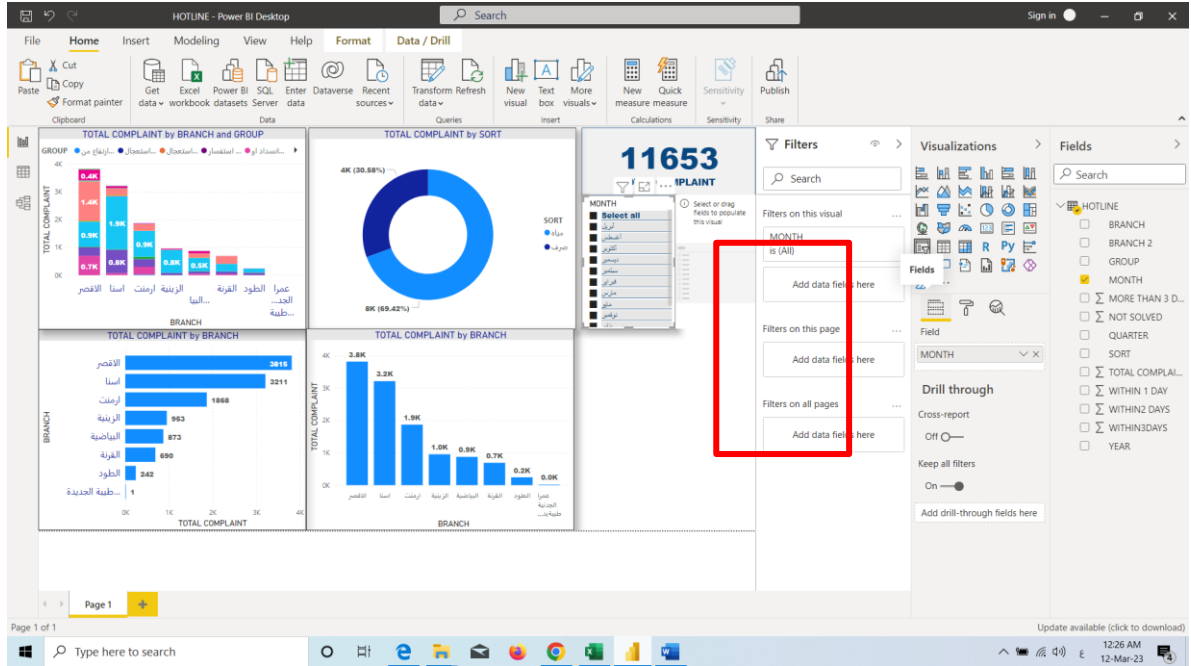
HOTLINE - Power BI Desktop
Search
Sign in

File Home Insert Modeling View Help Format Data / Drill

Paste Cut Copy Format painter
Clipboard
Get data Excel workbook Power BI datasets SQL Server Enter data Dataverse Recent sources
Data
Transform data Refresh
Queries
New visual Text box More visuals
Insert
New measure Quick measure
Calculations
Sensitivity
Sensitivity
Publish
Share

TOTAL COMPLAINT by BRANCH and GROUP
GROUP ارتفاع من استعجال استعجال استفسار انسداد او
TOTAL COMPLAINT
4K 3K 2K 1K 0K
0.4K 1.4K 0.9K 0.7K 1.9K 0.8K 0.9K 0.8K 0.5K
الاقصر اسنا ارمنت الزينية البيا... القرنة الطود عمرا الجد... طيبة...
BRANCH

TOTAL COMPLAINT by SORT
4K (30.58%)
8K (69.42%)
SORT
مياه
صرف

11653
...MPLAINT

MONTH
Select all
أبريل
أغسطس
أكتوبر
ديسمبر
سبتمبر
فبراير
مارس
مايو
نوفمبر

Select or drag fields to populate this visual

TOTAL COMPLAINT by BRANCH
BRANCH
الاقصر 3815
اسنا 3211
ارمنت 1868
الزينية 953
البياضية 873
القرنة 690
الطود 242
طيبة الجديدة... 1
0K 1K 2K 3K 4K
TOTAL COMPLAINT

TOTAL COMPLAINT by BRANCH
TOTAL COMPLAINT
4K 3K 2K 1K 0K
3.8K 3.2K 1.9K 1.0K 0.9K 0.7K 0.2K 0.0K
الاقصر اسنا ارمنت الزينية البياضية القرنة الطود عمرا الجديدة طيبة...
BRANCH

Filters
Search
Filters on this visual
MONTH
is (All)
Add data fields here
Filters on this page
Add data fields here
Filters on all pages
Add data fields here

Visualizations
Fields
Field
MONTH
Drill through
Cross-report
Off
Keep all filters
On
Add drill-through fields here

Fields
Search
HOTLINE
BRANCH
BRANCH 2
GROUP
MONTH
MORE THAN 3 D...
NOT SOLVED
QUARTER
SORT
TOTAL COMPLAI...
WITHIN 1 DAY
WITHIN2 DAYS
WITHIN3DAYS
YEAR

Page 1
Page 1 of 1
Update available (click to download)

Type here to search
12:26 AM
12-Mar-23